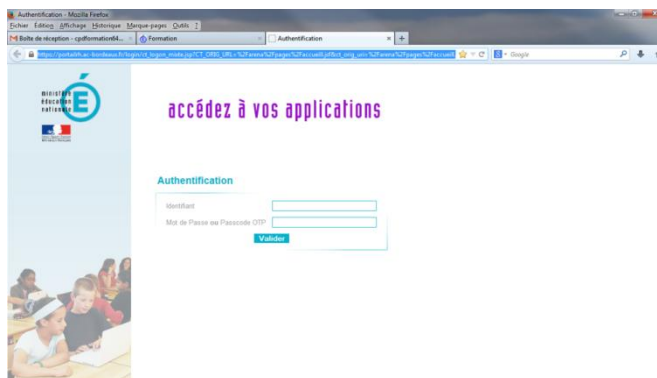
Authentification - Mozilla Firefox
Fichier Édition Affichage Historique Marque-pages Outils ?
Boîte de réception - cpdformation64... × Formation × Authentification × +
https://portailrh.ac-bordeaux.fr/login/ct_logon_mixte.jsp?CT_ORIG_URL=%2Farena%2Fpages%2Faccueil.jsf&ct_orig_uri=%2Farena%2Fpages%2Faccueil Google

ministère éducation nationale É

accédez à vos applications

Authentification

Identifiant
Mot de Passe ou Passcode OTP
Valider